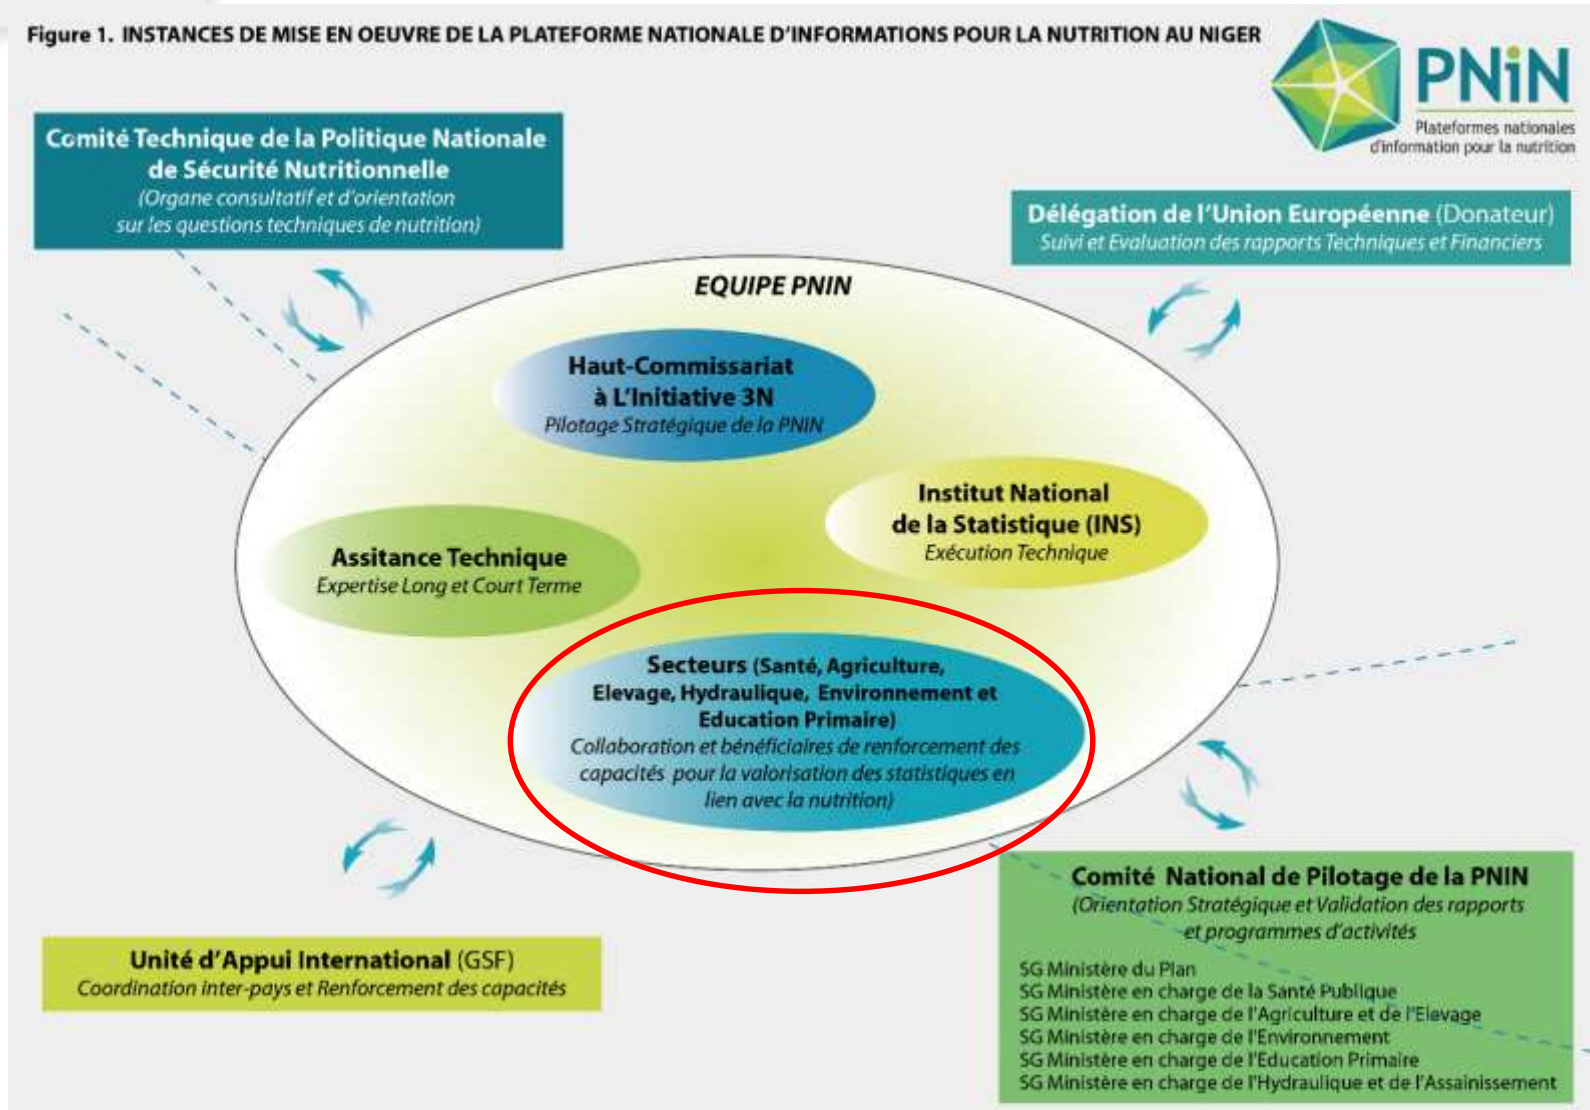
Figure 1. INSTANCES DE MISE EN OEUVRE DE LA PLATEFORME NATIONALE D'INFORMATIONS POUR LA NUTRITION AU NIGER

PNiN
Plateformes nationales d'information pour la nutrition

Comité Technique de la Politique Nationale de Sécurité Nutritionnelle
(Organe consultatif et d'orientation sur les questions techniques de nutrition)

Délégation de l'Union Européenne (Donateur)
Suivi et Evaluation des rapports Techniques et Financiers

EQUIPE PNIN

Haut-Commissariat à L'Initiative 3N
Pilotage Stratégique de la PNIN

Institut National de la Statistique (INS)
Exécution Technique

Assitance Technique
Expertise Long et Court Terme

Secteurs (Santé, Agriculture, Elevage, Hydraulique, Environnement et Education Primaire)
Collaboration et bénéficiaires de renforcement des capacités pour la valorisation des statistiques en lien avec la nutrition)

Comité National de Pilotage de la PNIN
(Orientation Stratégique et Validation des rapports et programmes d'activités

SG Ministère du Plan
SG Ministère en charge de la Santé Publique
SG Ministère en charge de l'Agriculture et de l'Elevage
SG Ministère en charge de l'Environnement
SG Ministère en charge de l'Education Primaire
SG Ministère en charge de l'Hydraulique et de l'Assainissement

Unité d'Appui International (GSF)
Coordination inter-pays et Renforcement des capacités